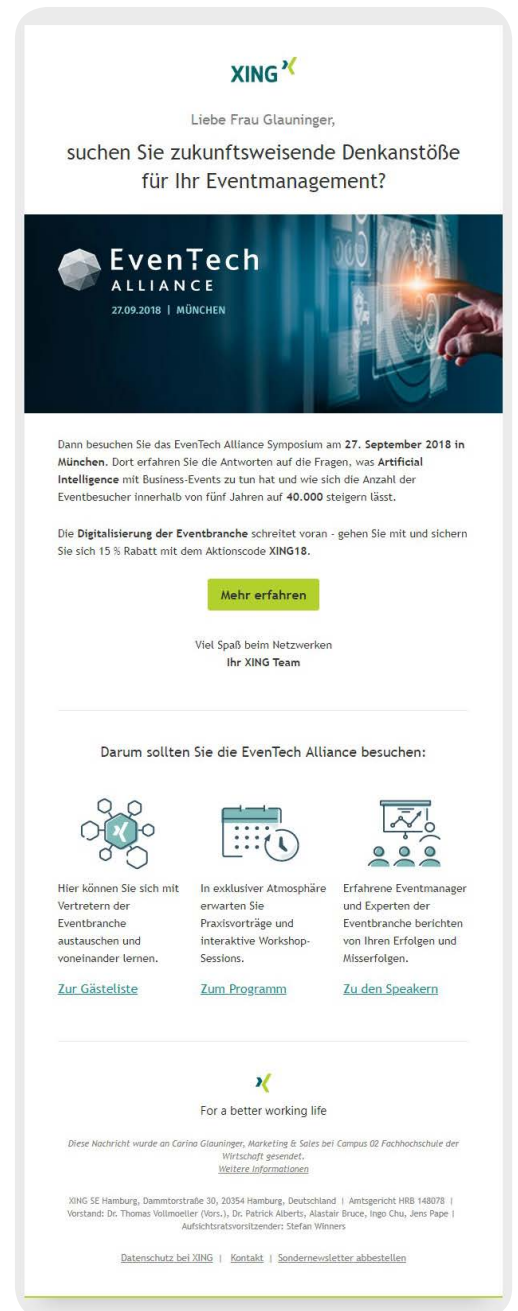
XING

Liebe Frau Glauninger,

suchen Sie zukunftsweisende Denkanstöße für Ihr Eventmanagement?

EvenTech ALLIANCE
27.09.2018 | MÜNCHEN

Dann besuchen Sie das EvenTech Alliance Symposium am 27. September 2018 in München. Dort erfahren Sie die Antworten auf die Fragen, was Artificial Intelligence mit Business-Events zu tun hat und wie sich die Anzahl der Eventbesucher innerhalb von fünf Jahren auf 40.000 steigern lässt.

Die Digitalisierung der Eventbranche schreitet voran - gehen Sie mit und sichern Sie sich 15 % Rabatt mit dem Aktionscode XING18.

Mehr erfahren

Viel Spaß beim Netzwerken
Ihr XING Team

Darum sollten Sie die EvenTech Alliance besuchen:

Hier können Sie sich mit Vertretern der Eventbranche austauschen und voneinander lernen.

Zur Gästeliste

In exklusiver Atmosphäre erwarten Sie Praxisvorträge und interaktive Workshop-Sessions.

Zum Programm

Erfahrene Eventmanager und Experten der Eventbranche berichten von Ihren Erfolgen und Misserfolgen.

Zu den Speakern

For a better working life

Diese Nachricht wurde an Carina Glauninger, Marketing & Sales bei Campus 02 Fachhochschule der Wirtschaft gesendet.
Weitere Informationen

XING SE Hamburg, Dammtorstraße 30, 20354 Hamburg, Deutschland | Amtsgericht HRB 148078 | Vorstand: Dr. Thomas Vollmoeller (Vors.), Dr. Patrick Alberts, Alastair Bruce, Ingo Chu, Jens Pape | Aufsichtsratsvorsitzender: Stefan Winners

Datenschutz bei XING | Kontakt | Sondernewsletter abbestellen